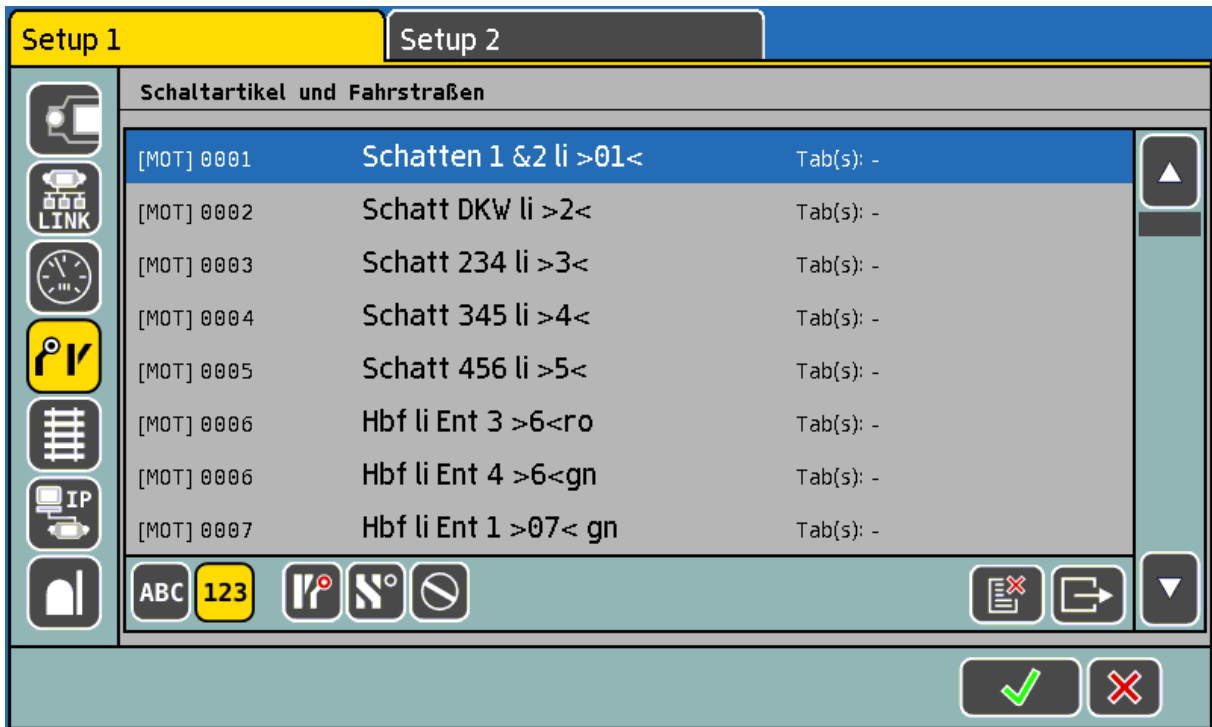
Setup 1
Setup 2

LINK

IP

Schaltartikel und Fahrstraßen

| | | |
|---|---|---|
| [MOT] 0001 | Schatten 1 &2 li >01< | Tab(s): - |
| [MOT] 0002 | Schatt DKW li >2< | Tab(s): - |
| [MOT] 0003 | Schatt 234 li >3< | Tab(s): - |
| [MOT] 0004 | Schatt 345 li >4< | Tab(s): - |
| [MOT] 0005 | Schatt 456 li >5< | Tab(s): - |
| [MOT] 0006 | Hbf li Ent 3 >6<ro | Tab(s): - |
| [MOT] 0006 | Hbf li Ent 4 >6<gn | Tab(s): - |
| [MOT] 0007 | Hbf li Ent 1 >07< gn | Tab(s): - |

ABC 123